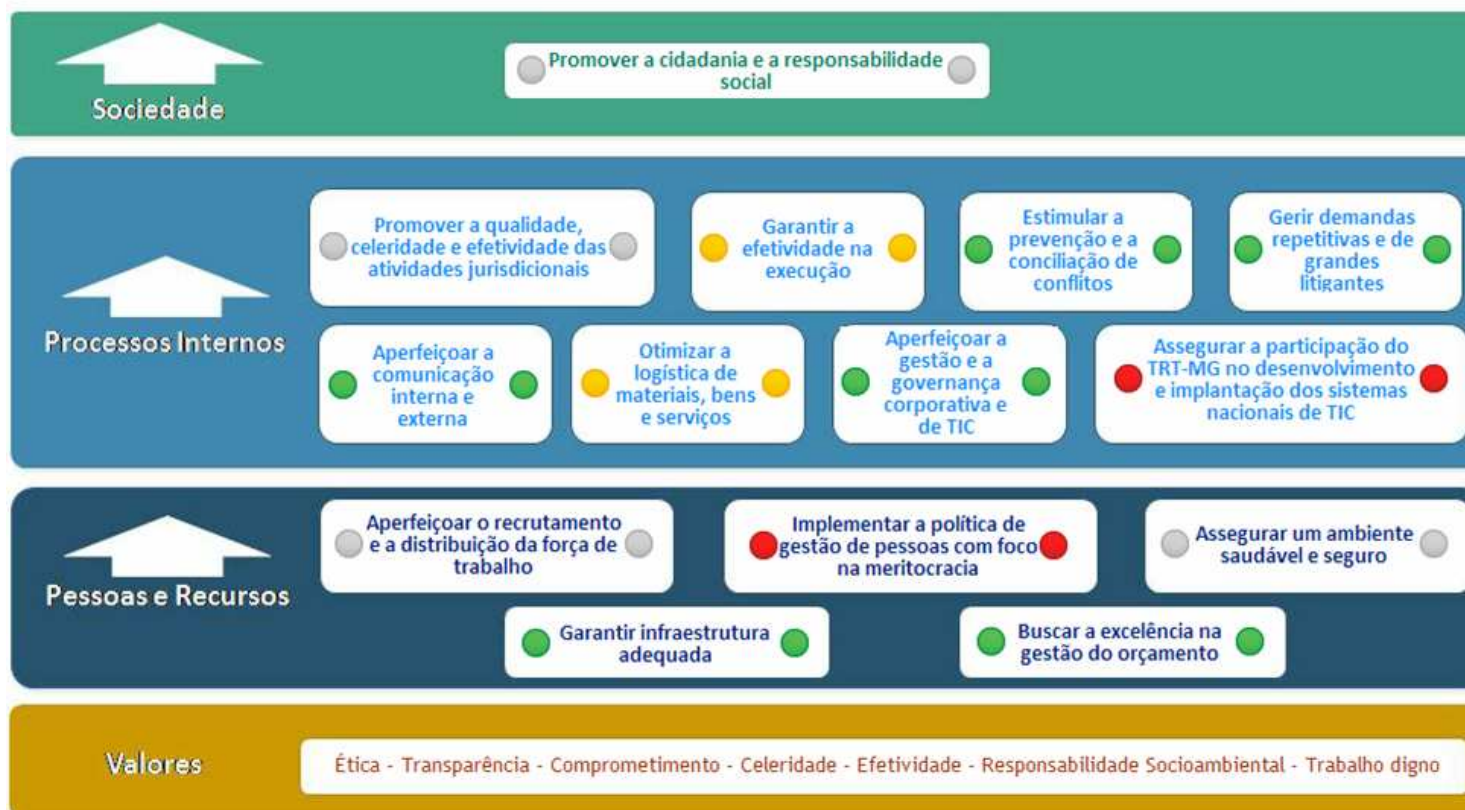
Sociedade

Promover a cidadania e a responsabilidade social

Processos Internos

Promover a qualidade, celeridade e efetividade das atividades jurisdicionais

Garantir a efetividade na execução

Estimular a prevenção e a conciliação de conflitos

Gerir demandas repetitivas e de grandes litigantes

Aperfeiçoar a comunicação interna e externa

Otimizar a logística de materiais, bens e serviços

Aperfeiçoar a gestão e a governança corporativa e de TIC

Assegurar a participação do TRT-MG no desenvolvimento e implantação dos sistemas nacionais de TIC

Pessoas e Recursos

Aperfeiçoar o recrutamento e a distribuição da força de trabalho

Implementar a política de gestão de pessoas com foco na meritocracia

Assegurar um ambiente saudável e seguro

Garantir infraestrutura adequada

Buscar a excelência na gestão do orçamento

Valores

Ética - Transparência - Comprometimento - Celeridade - Efetividade - Responsabilidade Socioambiental - Trabalho digno